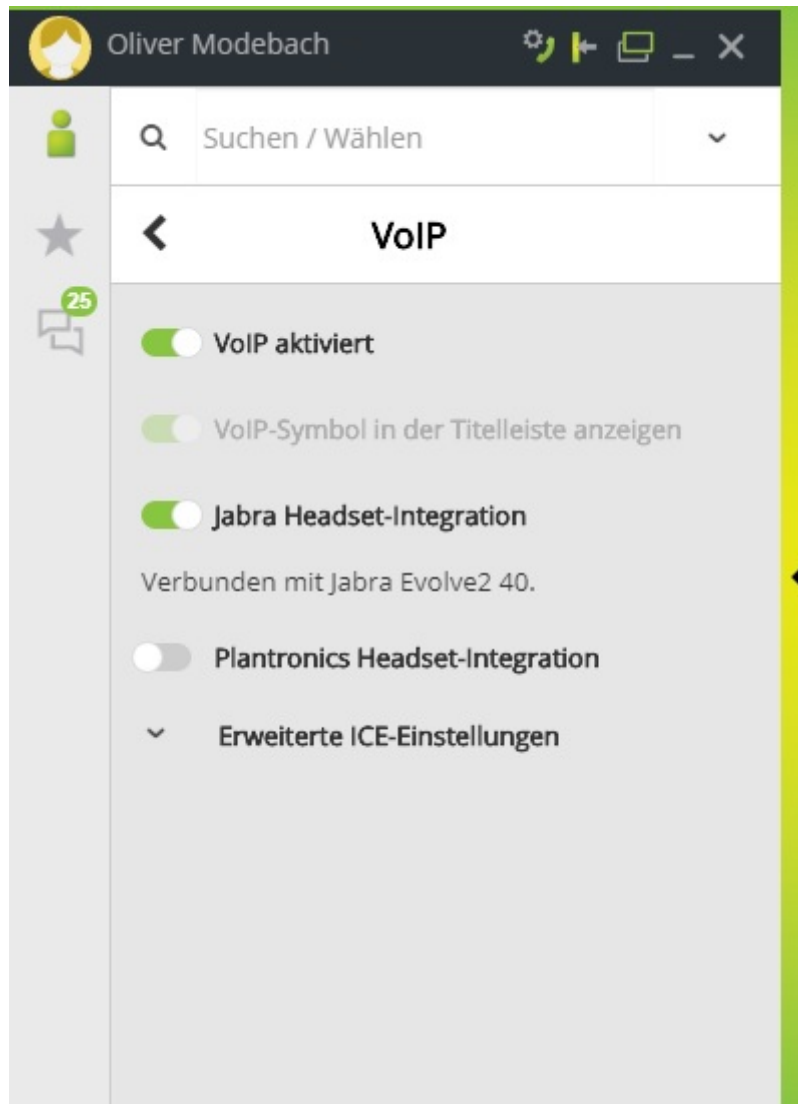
Oliver Modebach

25

Suchen / Wählen

VoIP

VoIP aktiviert

VoIP-Symbol in der Titelleiste anzeigen

Jabra Headset-Integration

Verbunden mit Jabra Evolve2 40.

Plantronics Headset-Integration

Erweiterte ICE-Einstellungen